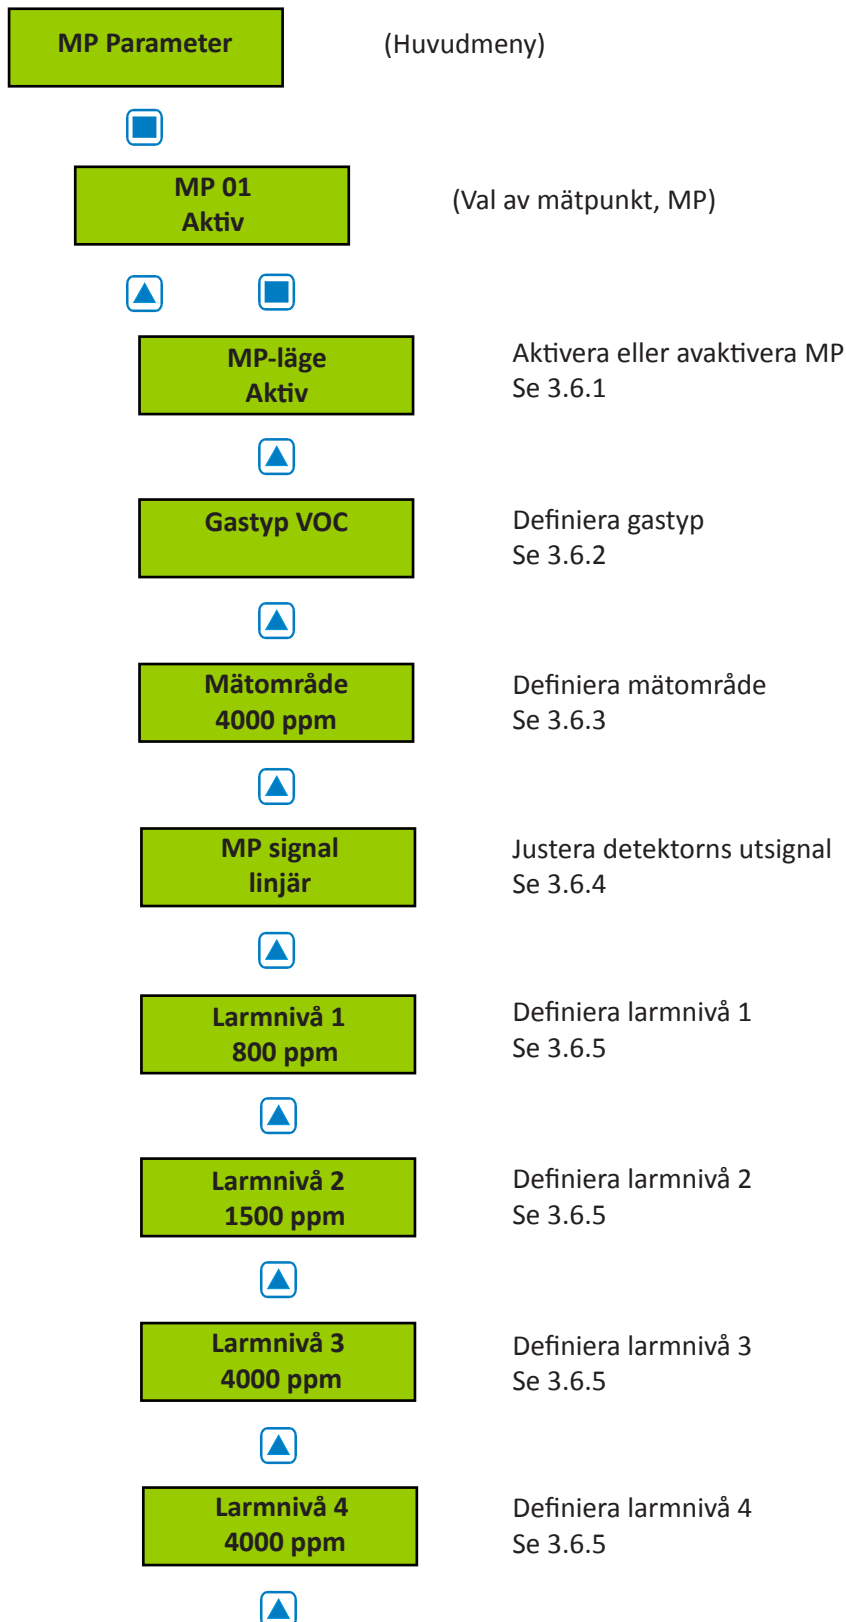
MP Parameter

(Huvudmeny)

MP 01
Aktiv

(Val av mätpunkt, MP)

MP-läge
Aktiv

Aktivera eller avaktivera MP
Se 3.6.1

Gastyp VOC

Definiera gastyp
Se 3.6.2

Mätområde
4000 ppm

Definiera mätområde
Se 3.6.3

MP signal
linjär

Justera detektorns utsignal
Se 3.6.4

Larmnivå 1
800 ppm

Definiera larmnivå 1
Se 3.6.5

Larmnivå 2
1500 ppm

Definiera larmnivå 2
Se 3.6.5

Larmnivå 3
4000 ppm

Definiera larmnivå 3
Se 3.6.5

Larmnivå 4
4000 ppm

Definiera larmnivå 4
Se 3.6.5